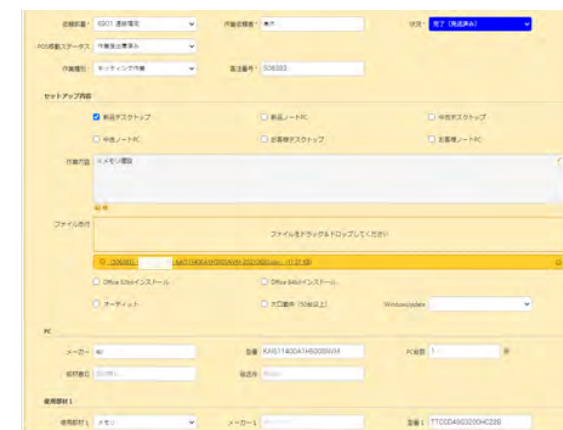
依頼部署 * 6901 通信販売
作業依頼者 * 奥沢
状況 * 完了（発送済み）
POS移動ステータス 作業指示書済み
作業種別 * キッティング作業
発注番号 * 506303

セットアップ内容
新品デスクトップ
新品ノートPC
中古デスクトップ
中古ノートPC
お客様デスクトップ
お客様ノートPC

作業内容 メモリ増設

ファイル添付
ファイルをドラッグ＆ドロップしてください
(506303) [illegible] KA511400ATH5005WM-20210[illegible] (1.27 KB)

Office 32bitインストール
Office 64bitインストール
オーディット
大口案件（50台以上）
WindowsUpdate

PC
メーカー NEC
型番 KA511400ATH5005WM
PC台数 1
部材番号 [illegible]
販売先 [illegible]

使用部材 1
使用部材1 メモリ
メーカー1 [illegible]
型番1 TTCDD4S03200HC22B